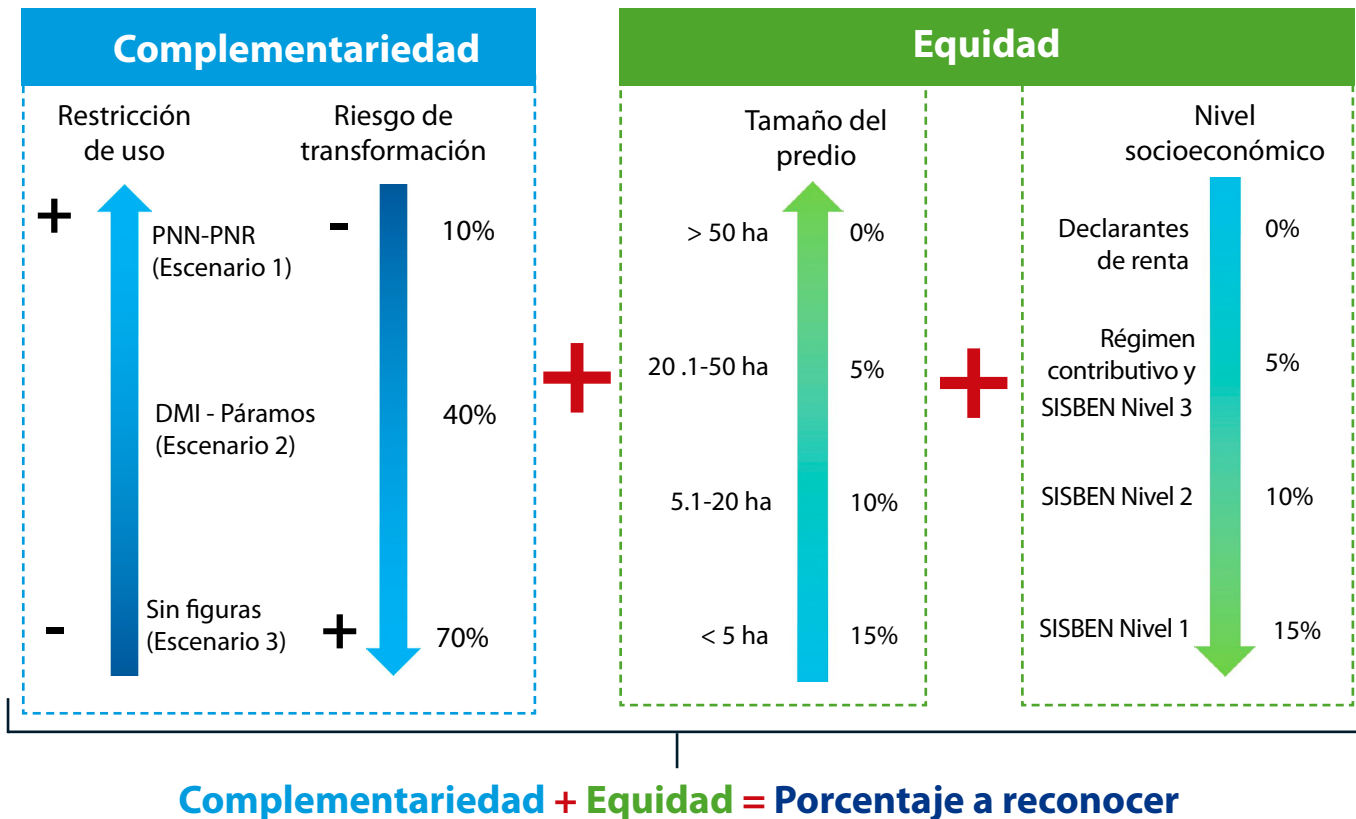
Complementariedad

Restricción de uso

Riesgo de transformación

+

PNN-PNR (Escenario 1)

-

10%

DMI - Páramos (Escenario 2)

40%

-

Sin figuras (Escenario 3)

+

70%

+

Equidad

Tamaño del predio

> 50 ha 0%

20 .1-50 ha 5%

5.1-20 ha 10%

< 5 ha 15%

+

Nivel socioeconómico

Declarantes de renta 0%

Régimen contributivo y SISBEN Nivel 3 5%

SISBEN Nivel 2 10%

SISBEN Nivel 1 15%

Complementariedad + Equidad = Porcentaje a reconocer